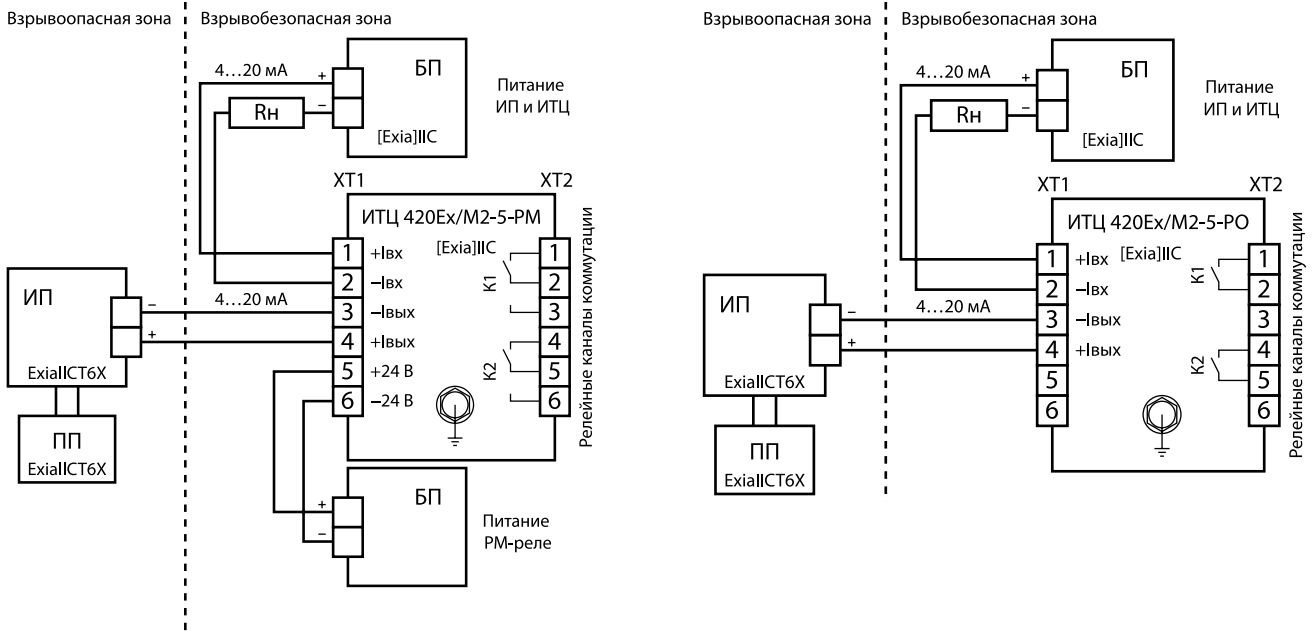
Взрывоопасная зона
Взрывобезопасная зона

4…20 мА
+
–
Rн
БП
[Exia]IIC
Питание ИП и ИТЦ

XT1
XT2
ИТЦ 420Ex/M2-5-PM
1 +Iвх
2 –Iвх
3 –Iвых
4 +Iвых
5 +24 В
6 –24 В
[Exia]IIC
K1
K2
1
2
3
4
5
6
Релейные каналы коммутации

ИП
–
+
4…20 мА
ExiaIICT6X
ПП
ExiaIICT6X

+
–
БП
Питание РМ-реле

Взрывоопасная зона
Взрывобезопасная зона

4…20 мА
+
–
Rн
БП
[Exia]IIC
Питание ИП и ИТЦ

XT1
XT2
ИТЦ 420Ex/M2-5-PO
1 +Iвх
2 –Iвх
3 –Iвых
4 +Iвых
5
6
[Exia]IIC
K1
K2
1
2
3
4
5
6
Релейные каналы коммутации

ИП
–
+
4…20 мА
ExiaIICT6X
ПП
ExiaIICT6X